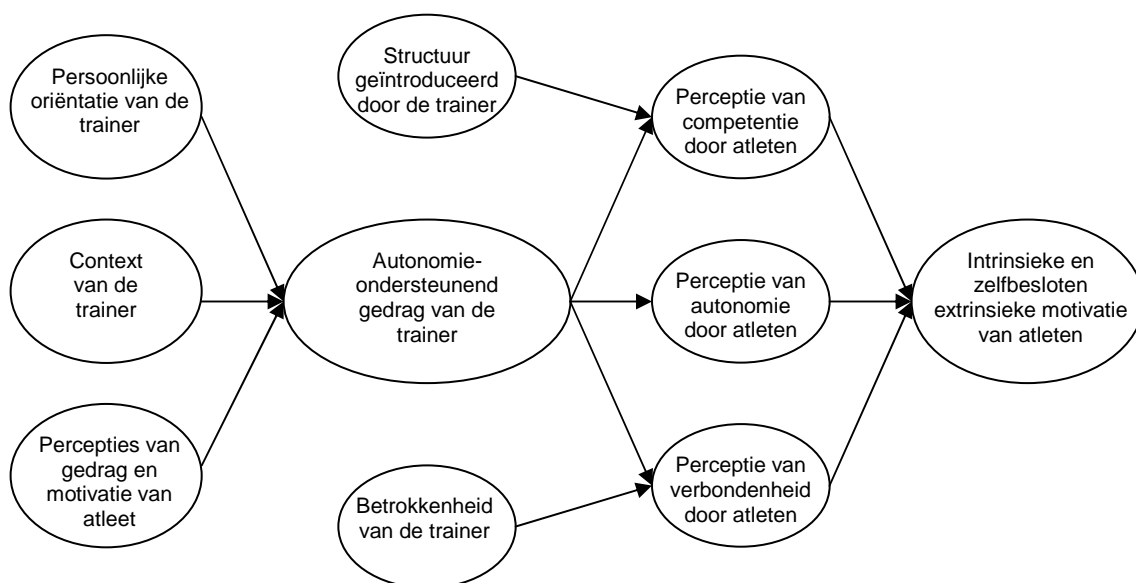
Persoonlijke oriëntatie van de trainer

Context van de trainer

Percepties van gedrag en motivatie van atleet

Structuur geïntroduceerd door de trainer

Autonomie-ondersteunend gedrag van de trainer

Betrokkenheid van de trainer

Perceptie van competentie door atleten

Perceptie van autonomie door atleten

Perceptie van verbondenheid door atleten

Intrinsieke en zelfbesloten extrinsieke motivatie van atleten